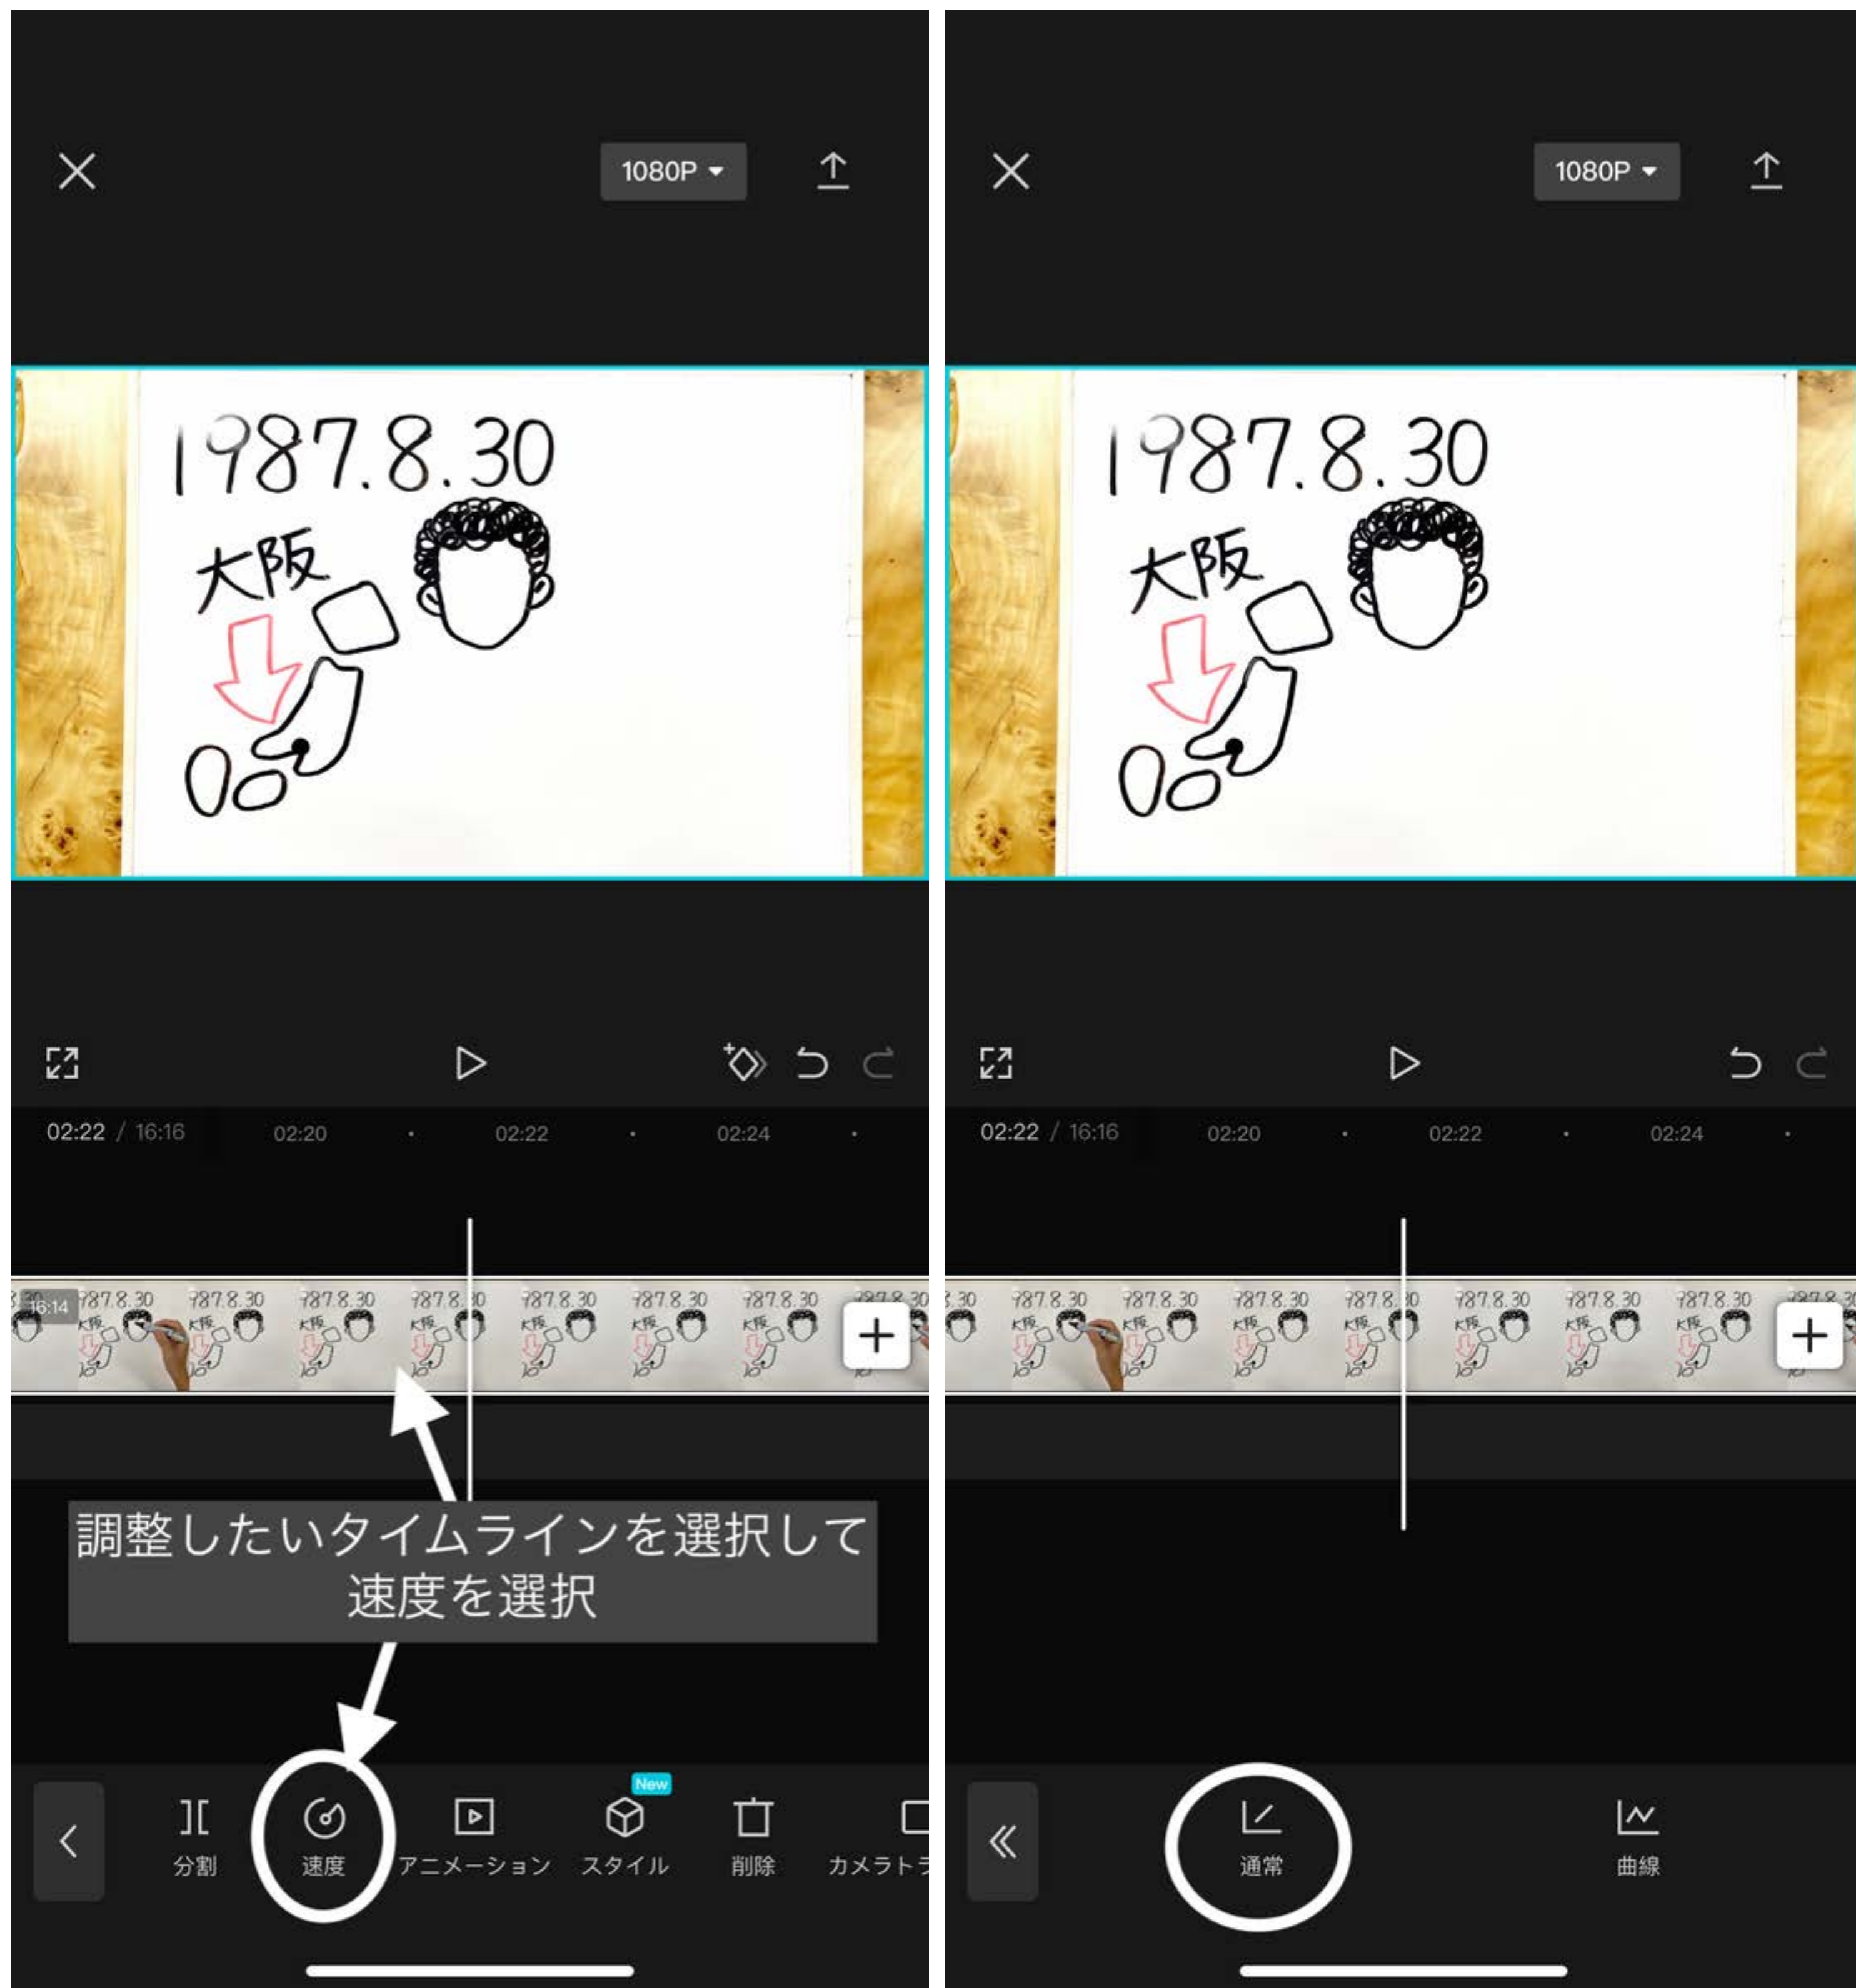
1080P

1987.8.30

大阪

02:22 / 16:16 02:20 02:22 02:24

16:14

調整したいタイムラインを選択して速度を選択

分割 速度 アニメーション New スタイル 削除 カメラト

1080P

1987.8.30

大阪

02:22 / 16:16 02:20 02:22 02:24

通常 曲線